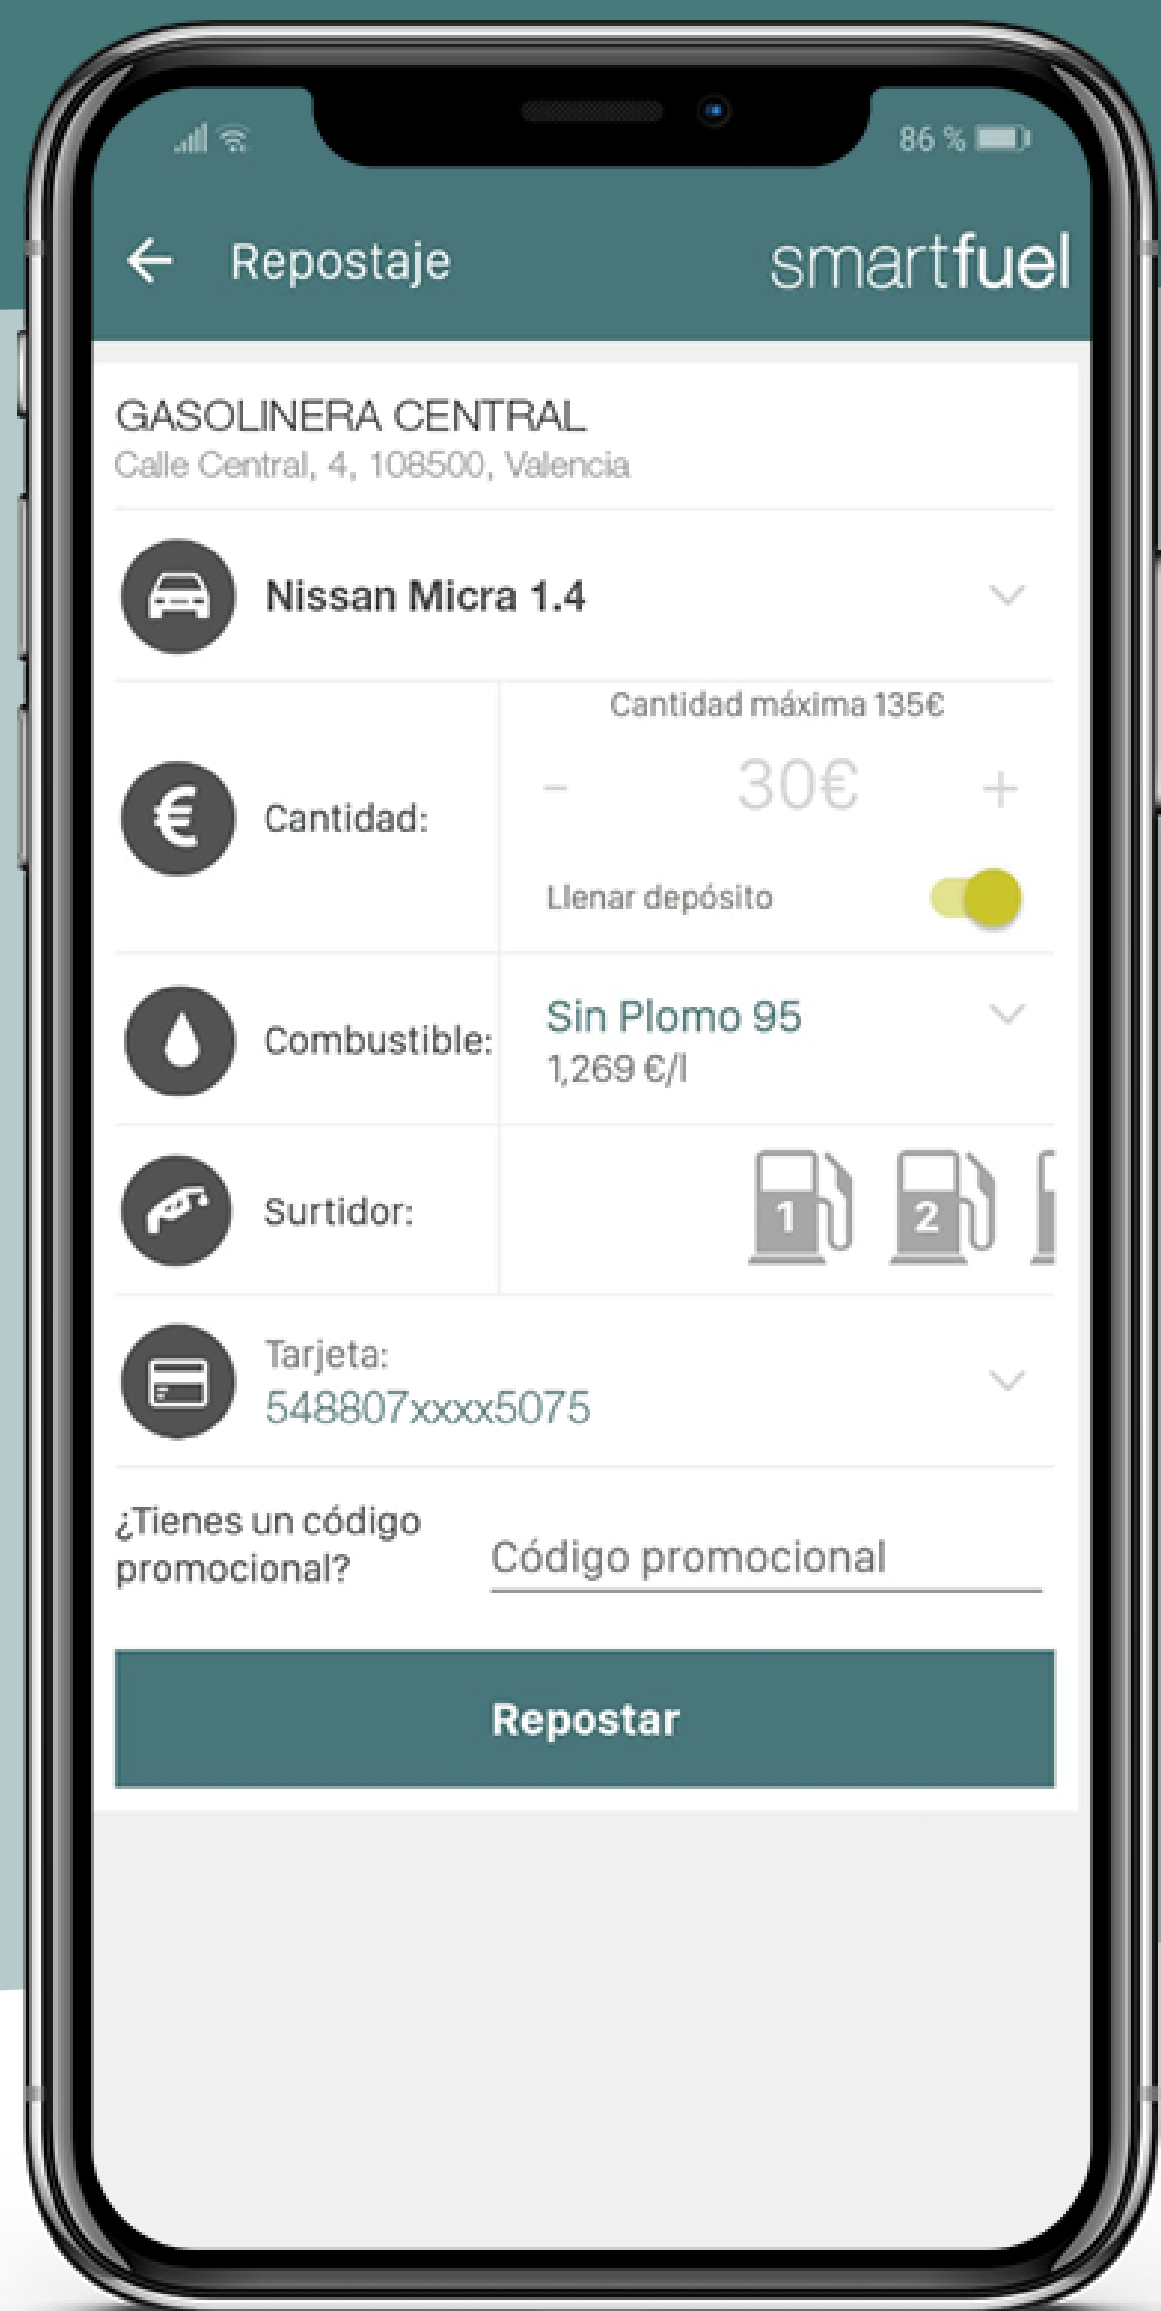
86 %

Repostaje smartfuel

GASOLINERA CENTRAL
Calle Central, 4, 108500, Valencia

Nissan Micra 1.4

Cantidad:
Cantidad máxima 135€
- 30€ +
Llenar depósito

Combustible:
Sin Plomo 95
1,269 €/l

Surtidor:
1 2

Tarjeta:
548807xxxx5075

¿Tienes un código promocional?
Código promocional

Repostar